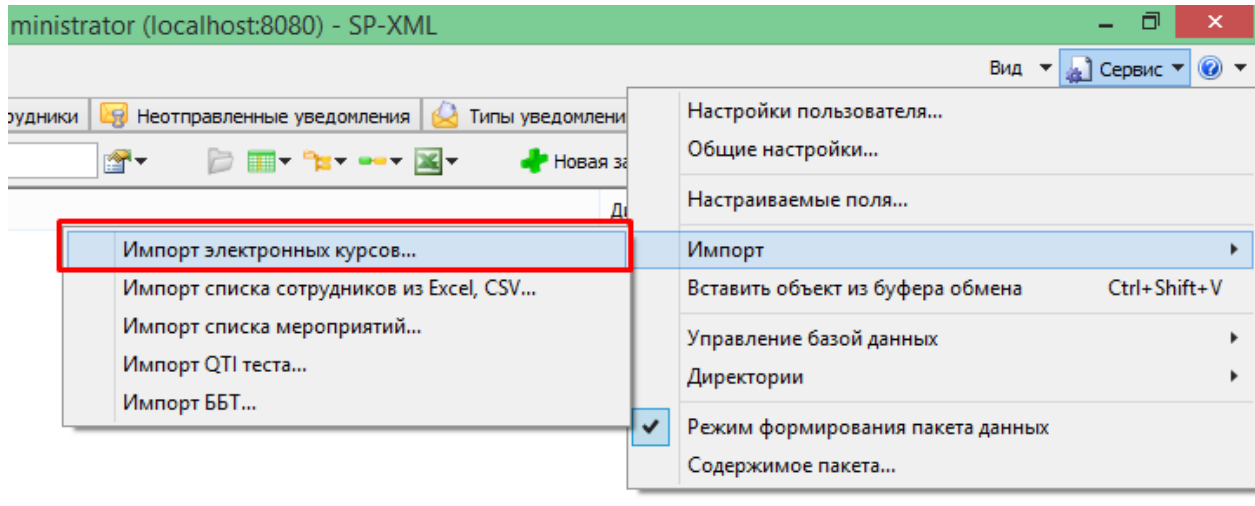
ministrator (localhost:8080) - SP-XML

Вид Сервис

рудники Неотправленные уведомления Типы уведомлени

Новая за

Ди

Настройки пользователя...
Общие настройки...
Настраиваемые поля...
Импорт
Вставить объект из буфера обмена Ctrl+Shift+V
Управление базой данных
Директории
Режим формирования пакета данных
Содержимое пакета...

Импорт электронных курсов...
Импорт списка сотрудников из Excel, CSV...
Импорт списка мероприятий...
Импорт QTI теста...
Импорт ББТ...